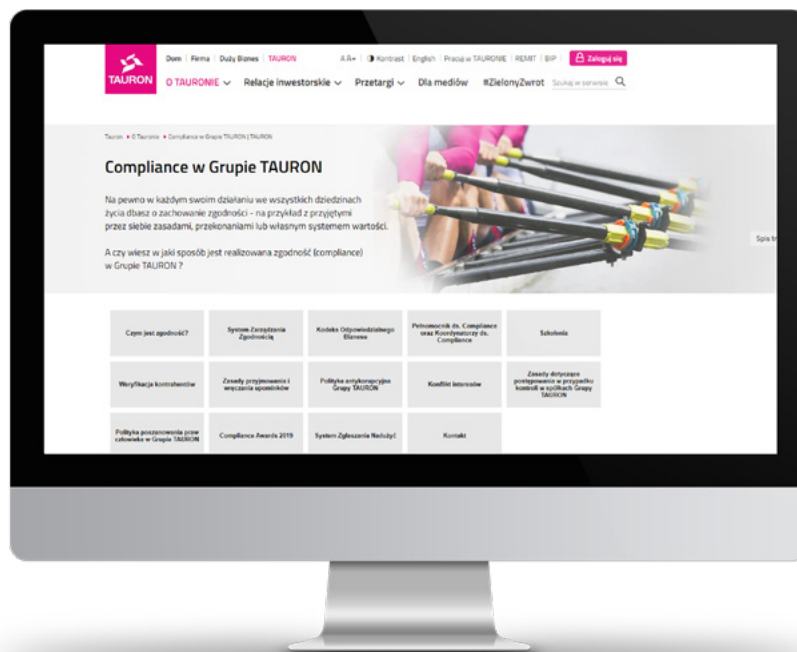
TAURON

Dom | Firma | Duży Biznes | TAURON

A A+ | Kontrast | English | Pracuj w TAURONIE | REMIT | BIP | Zaloguj się

O TAURONIE ∨ Relacje inwestorskie ∨ Przetargi ∨ Dla mediów #ZielonyZwrot Szukaj w serwisie

Tauron • O Tauronie • Compliance w Grupie TAURON | TAURON

Compliance w Grupie TAURON

Na pewno w każdym swoim działaniu we wszystkich dziedzinach życia dbasz o zachowanie zgodności - na przykład z przyjętymi przez siebie zasadami, przekonaniami lub własnym systemem wartości.

A czy wiesz w jaki sposób jest realizowana zgodność (compliance) w Grupie TAURON ?

Spis tr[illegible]

Czym jest zgodność?

System Zarządzania Zgodnością

Kodeks Odpowiedzialnego Biznesu

Pełnomocnik ds. Compliance oraz Koordynatorzy ds. Compliance

Szkolenia

Weryfikacja kontrahentów

Zasady przyjmowania i wręczania upominków

Polityka antykorupcyjna Grupy TAURON

Konflikt interesów

Zasady dotyczące postępowania w przypadku kontroli w spółkach Grupy TAURON

Polityka poszanowania praw człowieka w Grupie TAURON

Compliance Awards 2019

System Zgłaszania Nadużyć

Kontakt